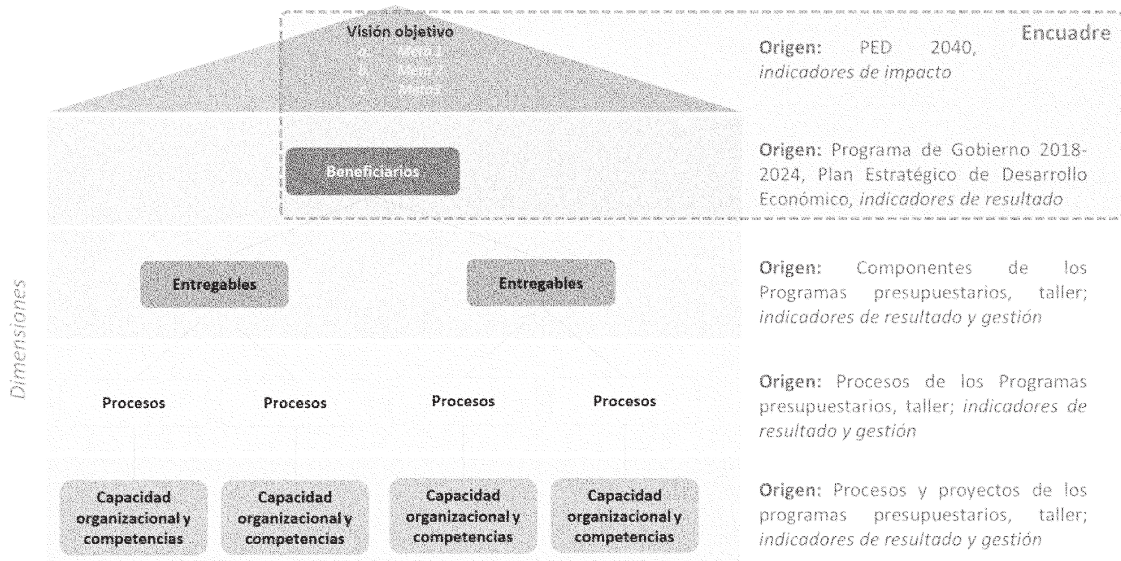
Visión objetivo
a. Meta 1
b. Meta 2
c. Meta3

Encuadre

Origen: PED 2040, *indicadores de impacto*

Beneficiarios

Origen: Programa de Gobierno 2018-2024, Plan Estratégico de Desarrollo Económico, *indicadores de resultado*

Dimensiones

Entregables

Entregables

Origen: Componentes de los Programas presupuestarios, taller; *indicadores de resultado y gestión*

Procesos

Procesos

Procesos

Procesos

Origen: Procesos de los Programas presupuestarios, taller; *indicadores de resultado y gestión*

Capacidad organizacional y competencias

Capacidad organizacional y competencias

Capacidad organizacional y competencias

Capacidad organizacional y competencias

Origen: Procesos y proyectos de los programas presupuestarios, taller; *indicadores de resultado y gestión*